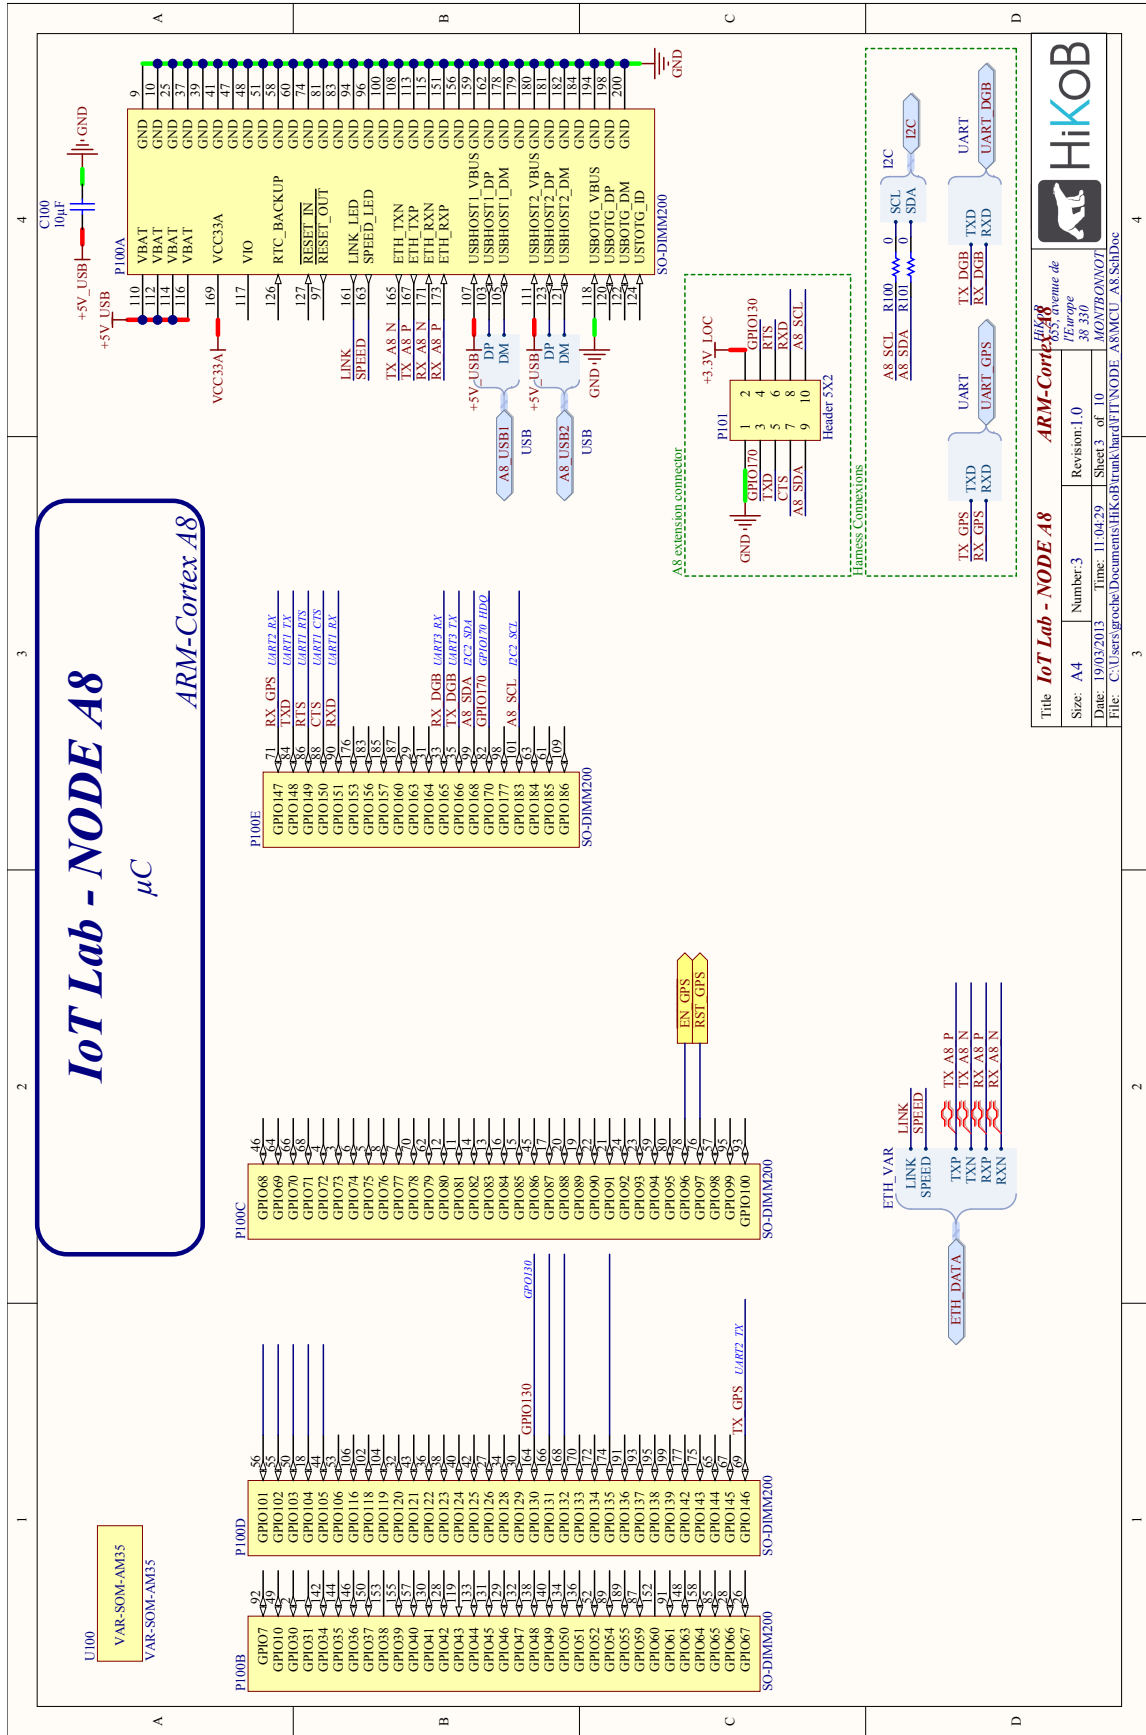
IoT Lab - NODE A8

μC

ARM-Cortex A8

HiKoB

Title IoT Lab - NODE A8 ARM-Cortex A8
Size: A4 Number:3 Revision:1.0
Date: 19/03/2013 Time: 11:04:29 Sheet 3 of 10
File: C:\Users\groche\Documents\HiKoB\trunk\hard\FIT\NODE A8\MCU A8.SchDoc

HiKoB
655, avenue de l'Europe
38 330 MONTBONNOT

U100
VAR-SOM-AM35
VAR-SOM-AM35

P100A
VBAT VBAT VBAT VBAT VCC33A VIO RTC_BACKUP RESET_IN RESET_OUT LINK_LED SPEED_LED ETH_TXN ETH_TXP ETH_RXN ETH_RXP USBHOST1_VBUS USBHOST1_DP USBHOST1_DM USBHOST2_VBUS USBHOST2_DP USBHOST2_DM USBOTG_VBUS USBOTG_DP USBOTG_DM USTOTG_ID
SO-DIMM200
GND

C100
10μF
+5V_USB
GND
VCC33A
LINK SPEED
TX_A8_N TX_A8_P RX_A8_N RX_A8_P
+5V_USB DP DM A8_USB1 USB
+5V_USB DP DM A8_USB2 USB
GND

A8 extension connector
+3.3V_LOC
P101
GPIO130 RTS RXD A8_SCL
GPIO170 TXD CTS A8_SDA
GND
Header 5X2

Harness Connexions
A8_SCL A8_SDA
R100 R101
I2C SCL SDA I2C
UART TX_DGB RX_DGB TXD RXD UART_DGB
UART TX_GPS RX_GPS TXD RXD UART_GPS

P100E
GPIO147 GPIO148 GPIO149 GPIO150 GPIO151 GPIO153 GPIO156 GPIO157 GPIO160 GPIO163 GPIO164 GPIO165 GPIO166 GPIO168 GPIO170 GPIO177 GPIO183 GPIO184 GPIO185 GPIO186
SO-DIMM200
RX_GPS UART2_RX
TXD UART1_TX
RTS UART1_RTS
CTS UART1_CTS
RXD UART1_RX
RX_DGB UART3_RX
TX_DGB UART3_TX
A8_SDA I2C2_SDA
GPIO170 GPIO170_HDO
A8_SCL I2C2_SCL

P100C
GPIO68 GPIO69 GPIO70 GPIO71 GPIO72 GPIO73 GPIO74 GPIO75 GPIO76 GPIO77 GPIO78 GPIO79 GPIO80 GPIO81 GPIO82 GPIO83 GPIO84 GPIO85 GPIO86 GPIO87 GPIO88 GPIO89 GPIO90 GPIO91 GPIO92 GPIO93 GPIO94 GPIO95 GPIO96 GPIO97 GPIO98 GPIO99 GPIO100
SO-DIMM200
EN_GPS RST_GPS

ETH_VAR LINK SPEED TXP TXN RXP RXN
LINK SPEED TX_A8_P TX_A8_N RX_A8_P RX_A8_N
ETH_DATA

P100D
GPIO101 GPIO102 GPIO103 GPIO104 GPIO105 GPIO106 GPIO116 GPIO118 GPIO119 GPIO120 GPIO121 GPIO122 GPIO123 GPIO124 GPIO125 GPIO126 GPIO128 GPIO129 GPIO130 GPIO131 GPIO132 GPIO133 GPIO134 GPIO135 GPIO136 GPIO137 GPIO138 GPIO139 GPIO142 GPIO143 GPIO144 GPIO145 GPIO146
SO-DIMM200
GPIO130 GPIO130
TX_GPS UART2_TX

P100B
GPIO7 GPIO10 GPIO30 GPIO31 GPIO34 GPIO35 GPIO36 GPIO37 GPIO38 GPIO39 GPIO40 GPIO41 GPIO42 GPIO43 GPIO44 GPIO45 GPIO46 GPIO47 GPIO48 GPIO49 GPIO50 GPIO51 GPIO52 GPIO54 GPIO55 GPIO59 GPIO60 GPIO61 GPIO63 GPIO64 GPIO65 GPIO66 GPIO67
SO-DIMM200

A B C D
1 2 3 4